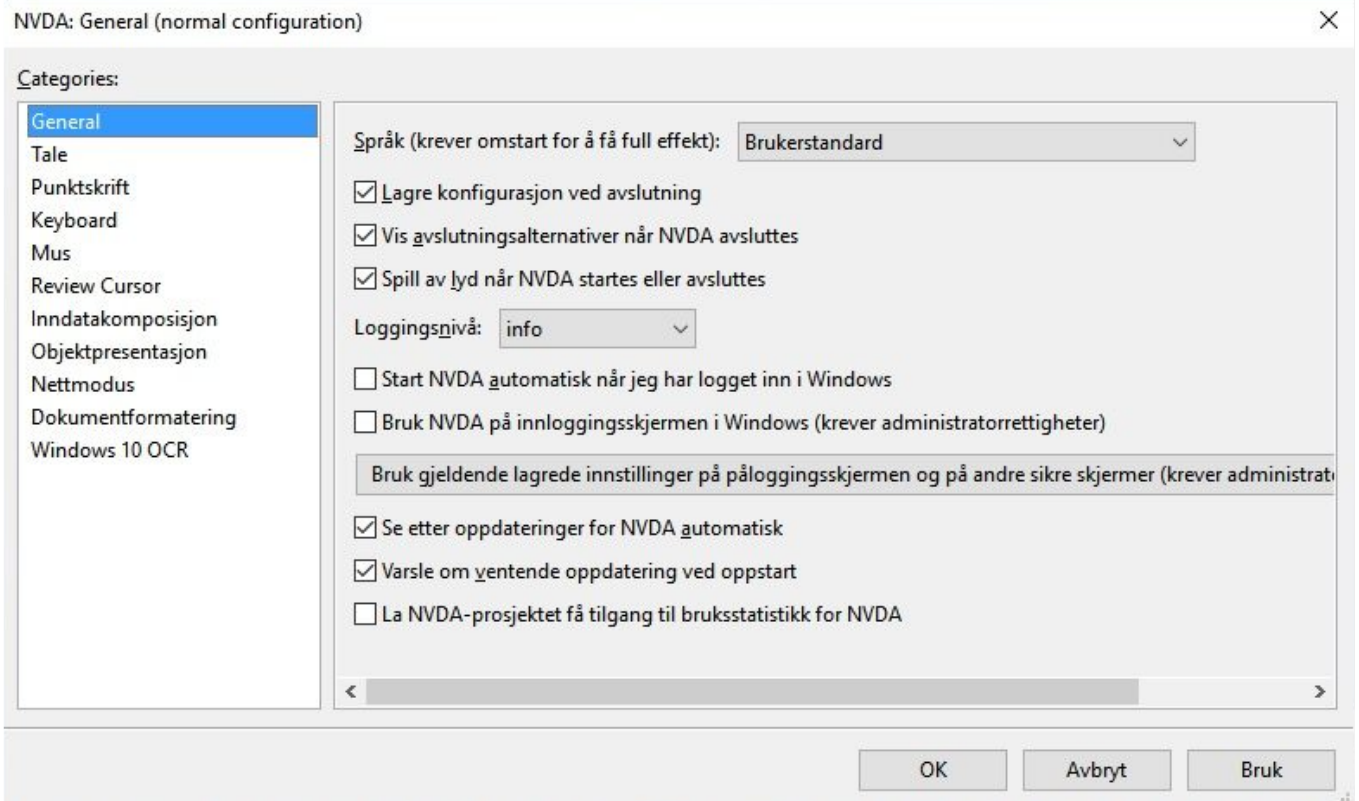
NVDA: General (normal configuration)

Categories:

General
Tale
Punktskrift
Keyboard
Mus
Review Cursor
Inndatakomposisjon
Objektpresentasjon
Nettmodus
Dokumentformatering
Windows 10 OCR

Språk (krever omstart for å få full effekt): Brukerstandard

Lagre konfigurasjon ved avslutning

Vis avslutningsalternativer når NVDA avsluttes

Spill av lyd når NVDA startes eller avsluttes

Loggingsnivå: info

Start NVDA automatisk når jeg har logget inn i Windows

Bruk NVDA på innloggingsskjermen i Windows (krever administratorrettigheter)

Bruk gjeldende lagrede innstillinger på påloggingsskjermen og på andre sikre skjermer (krever administrat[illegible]

Se etter oppdateringer for NVDA automatisk

Varsle om ventende oppdatering ved oppstart

La NVDA-prosjektet få tilgang til bruksstatistikk for NVDA

OK
Avbryt
Bruk